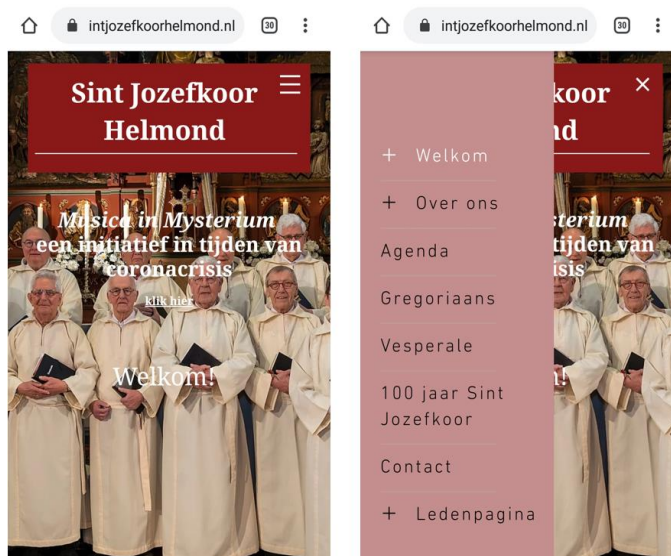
intjozefkoorhelmond.nl 30

Sint Jozefkoor Helmond

Musica in Mysterium
een initiatief in tijden van coronacrisis
klik hier

Welkom!

intjozefkoorhelmond.nl 30

+ Welkom
+ Over ons
Agenda
Gregoriaans
Vesperale
100 jaar Sint Jozefkoor
Contact
+ Ledenpagina

koor
nd
sterium
tijden van
isis
n!